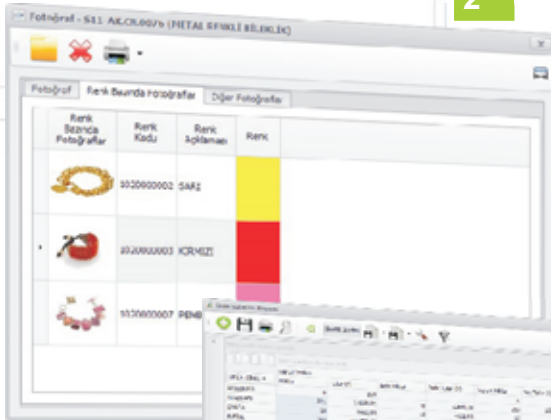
2

Fotoğraf - S11 AK.CR.0075 (METAL RENKLİ BİLEKLİK)

Fotoğraf | Renk Bazında Fotoğraflar | Diğer Fotoğraflar

| Renk Bazında Fotoğraflar | Renk Kodu | Renk Açıklaması | Renk |
|---|---|---|---|
| | 1020000002 | SARI | |
| | 1020000003 | KIRMIZI | |
| | 1020000007 | PEMB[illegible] | |

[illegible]